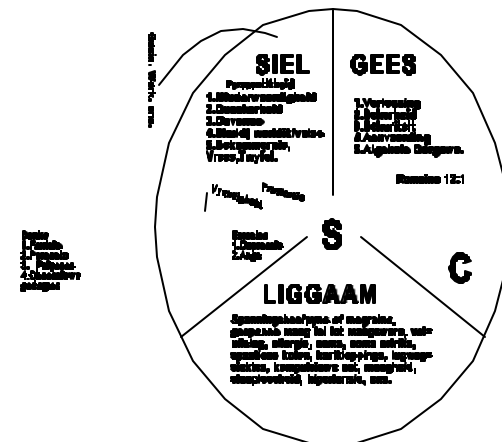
SIEL

Persoonlikheid
1.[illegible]
2.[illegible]
3.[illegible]
4.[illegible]
5.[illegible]
Vrees, Twyfel.

GEES

1.Vertroue
2.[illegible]
3.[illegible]
4.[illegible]
5.Algehele Oorgawe.

Romeine 12:1

Vrymaking

Verlossing

S

C

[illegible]
1.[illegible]
2.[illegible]

Simptome
1.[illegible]
2.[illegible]
3.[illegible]
4.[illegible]

LIGGAAM

Spanningshoofpyne of migraine, gespanne nek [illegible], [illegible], allergie, asma, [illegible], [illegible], hartkloppings, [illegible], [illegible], slaapversteurings, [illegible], ens.

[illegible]